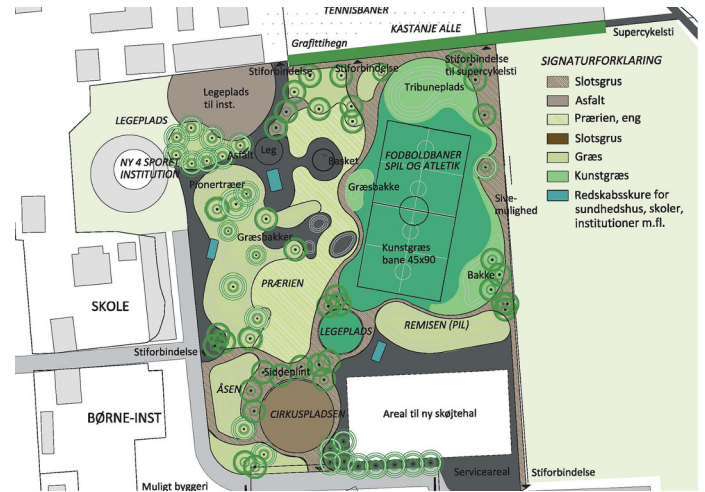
TENNISBANER
KASTANJE ALLE
Grafittihegn
Supercykelsti
Stiforbindelse
Stiforbindelse
Stiforbindelse til supercykelsti
SIGNATURFORKLARING
Slotsgrus
Asfalt
Prærien, eng
Slotsgrus
Græs
Kunstgræs
Redskabsskure for sundhedshus, skoler, institutioner m.fl.
LEGEPLADS
NY 4 SPORET INSTITUTION
Legeplads til inst.
Asfalt
Leg
Basket
Tribuneplads
FODBOLDBANER SPIL OG ATLETIK
Pionertræer
Græsbakke
Siddemulighed
Græsbakker
Kunstgræs bane 45x90
PRÆRIEN
Bakke
SKOLE
LEGEPLADS
REMISEN (PIL)
Stiforbindelse
Siddeplint
ÅSEN
CIRKUSPLADSEN
Areal til ny skøjtehal
BØRNE-INST
Serviceareal
Stiforbindelse
Muligt byggeri